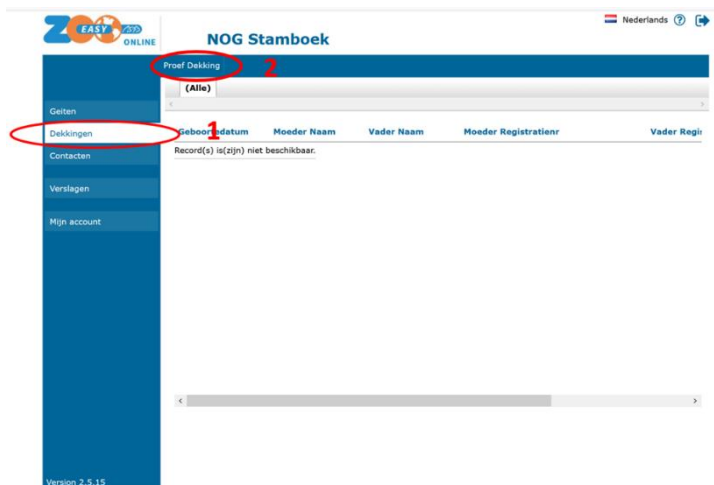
ZOO EASY ONLINE

NOG Stamboek

Nederlands ?

Proef Dekking 2

(Alle)

Geiten

Dekkingen

Contacten

Verslagen

Mijn account

Geboortedatum 1 Moeder Naam Vader Naam Moeder Registratienr Vader Regis

Record(s) is(zijn) niet beschikbaar.

Version 2.5.15